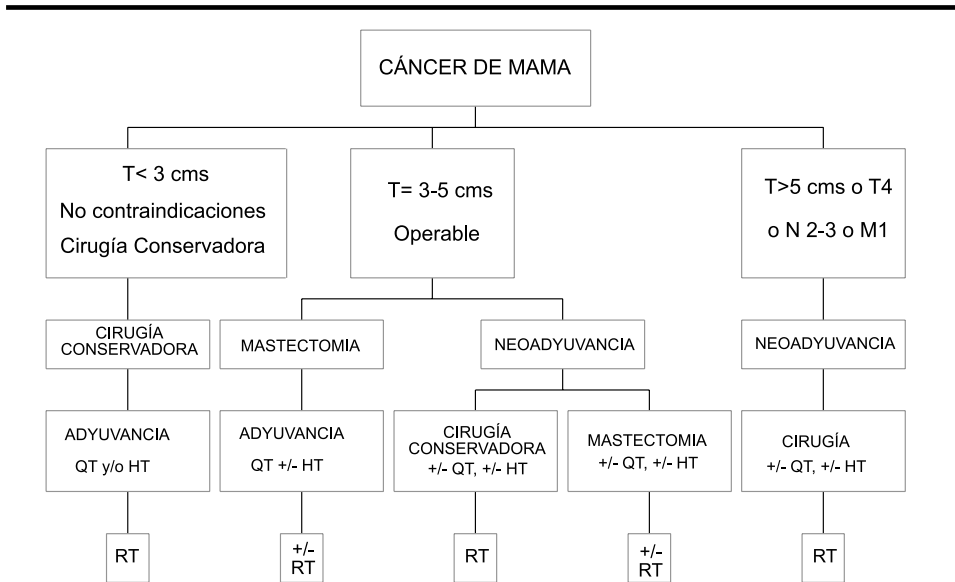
CÁNCER DE MAMA

T< 3 cms
No contraindicaciones
Cirugía Conservadora

CIRUGÍA CONSERVADORA

ADYUVANCIA
QT y/o HT

RT

T= 3-5 cms
Operable

MASTECTOMIA

ADYUVANCIA
QT +/- HT

+/- RT

NEOADYUVANCIA

CIRUGÍA CONSERVADORA
+/- QT, +/- HT

RT

MASTECTOMIA
+/- QT, +/- HT

+/- RT

T>5 cms o T4
o N 2-3 o M1

NEOADYUVANCIA

CIRUGÍA
+/- QT, +/- HT

RT